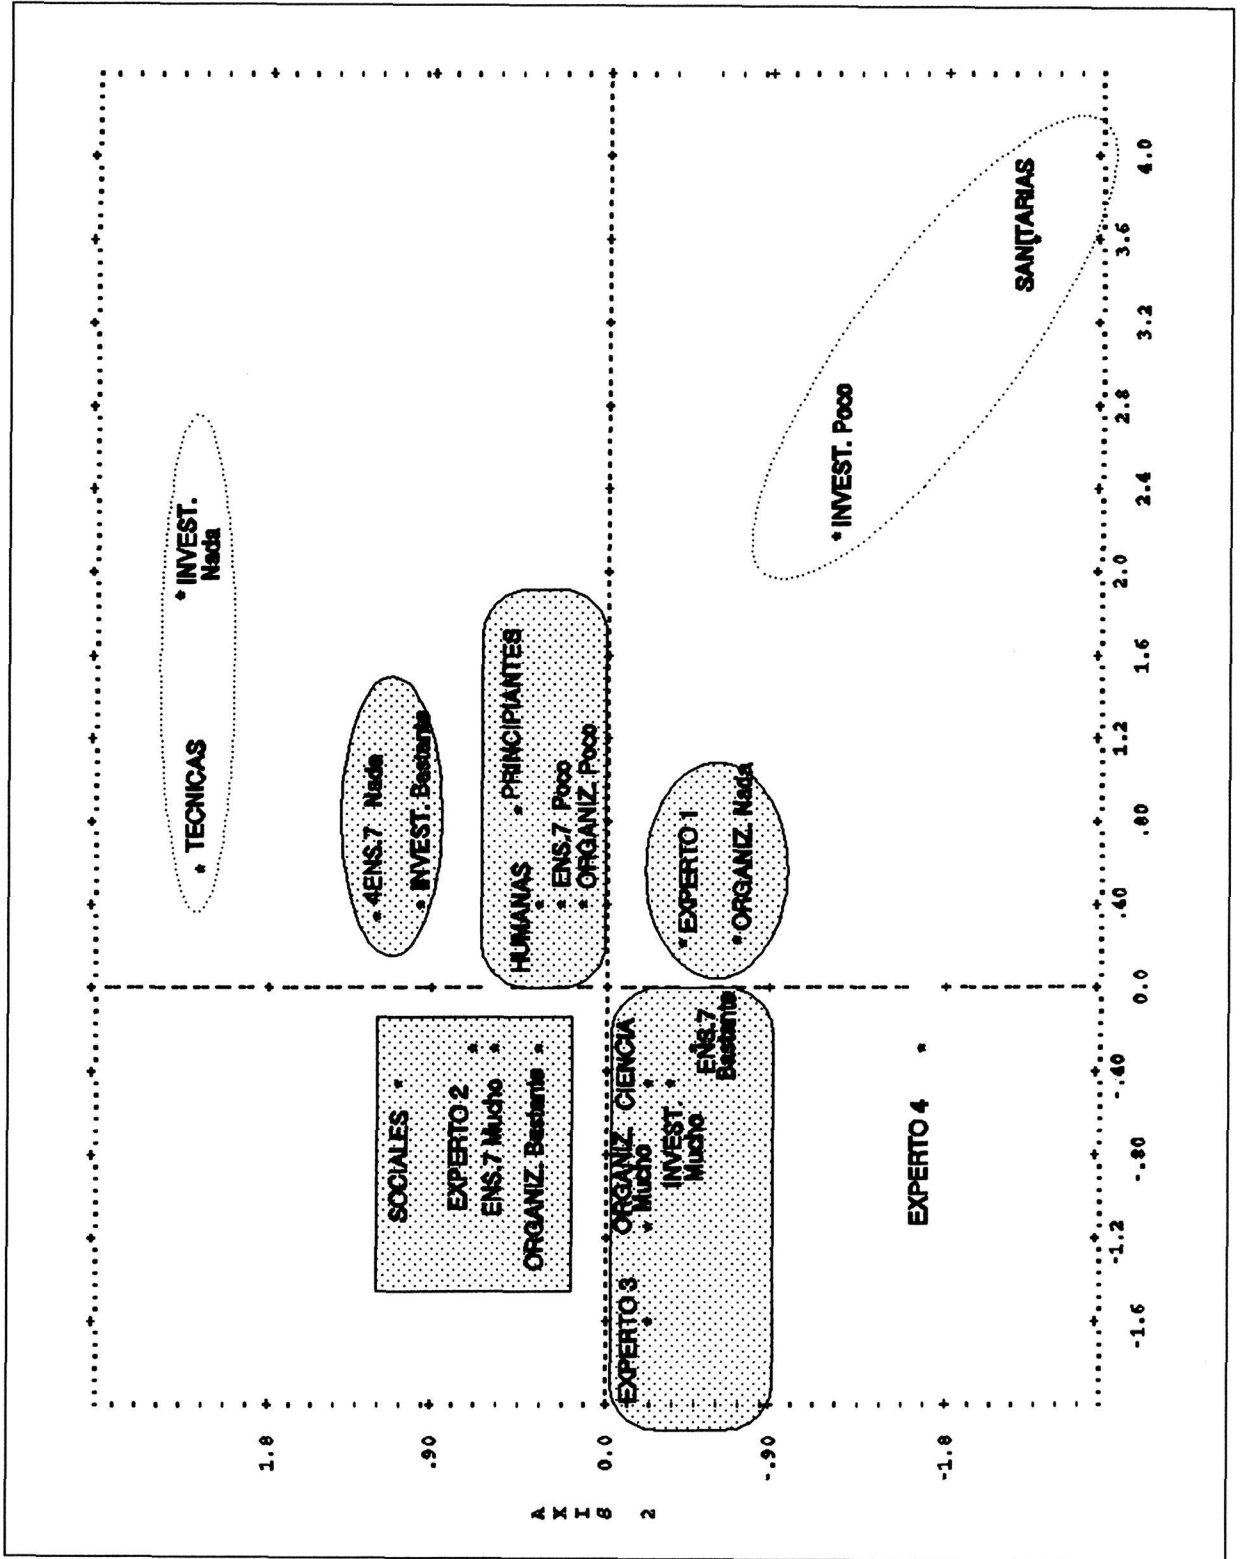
TECNICAS
INVEST. Nada
4ENS.7 Nada
INVEST. Bastante
PRINCIPIANTES
HUMANAS
ENS.7 Poco
ORGANIZ. Poco
EXPERTO 1
ORGANIZ. Nada
INVEST. Poco
SANITARIAS
SOCIALES
EXPERTO 2
ENS.7 Mucho
ORGANIZ. Bastante
EXPERTO 3
ORGANIZ. Mucho
CIENCIA
INVEST. Mucho
ENS.7 Bastante
EXPERTO 4

1.8
.90
0.0
-.90
-1.8

A X I S 2

-1.6
-1.2
-.80
-.40
0.0
.40
.80
1.2
1.6
2.0
2.4
2.8
3.2
3.6
4.0